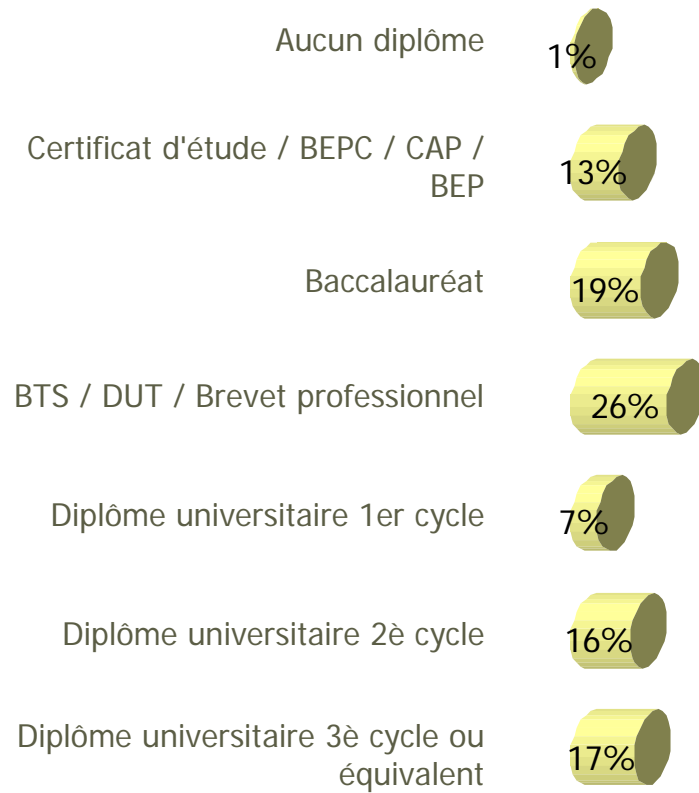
Aucun diplôme 1%

Certificat d'étude / BEPC / CAP / BEP 13%

Baccalauréat 19%

BTS / DUT / Brevet professionnel 26%

Diplôme universitaire 1er cycle 7%

Diplôme universitaire 2è cycle 16%

Diplôme universitaire 3è cycle ou équivalent 17%